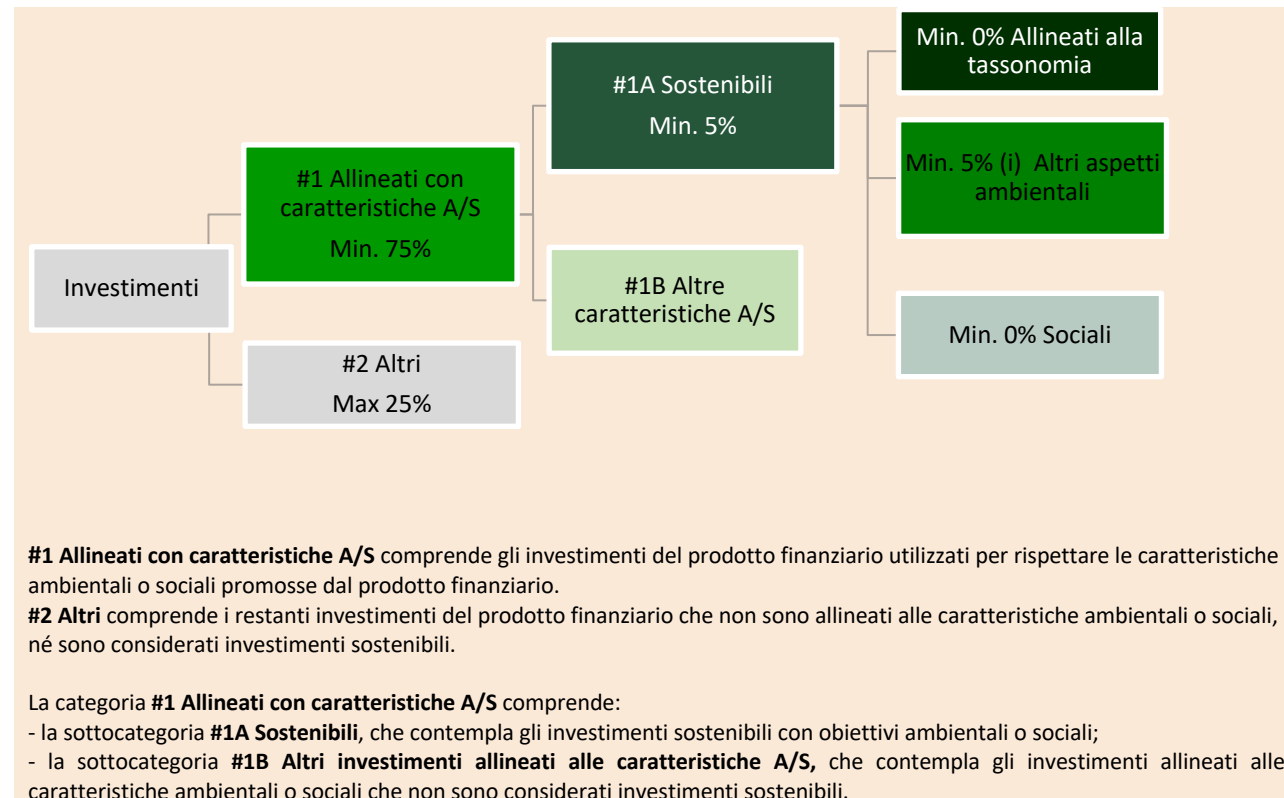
Investimenti

#1 Allineati con caratteristiche A/S
Min. 75%

#2 Altri
Max 25%

#1A Sostenibili
Min. 5%

#1B Altre caratteristiche A/S

Min. 0% Allineati alla tassonomia

Min. 5% (i) Altri aspetti ambientali

Min. 0% Sociali

**#1 Allineati con caratteristiche A/S** comprende gli investimenti del prodotto finanziario utilizzati per rispettare le caratteristiche ambientali o sociali promosse dal prodotto finanziario.
**#2 Altri** comprende i restanti investimenti del prodotto finanziario che non sono allineati alle caratteristiche ambientali o sociali, né sono considerati investimenti sostenibili.

La categoria **#1 Allineati con caratteristiche A/S** comprende:
- la sottocategoria **#1A Sostenibili**, che contempla gli investimenti sostenibili con obiettivi ambientali o sociali;
- la sottocategoria **#1B Altri investimenti allineati alle caratteristiche A/S,** che contempla gli investimenti allineati alle caratteristiche ambientali o sociali che non sono considerati investimenti sostenibili.